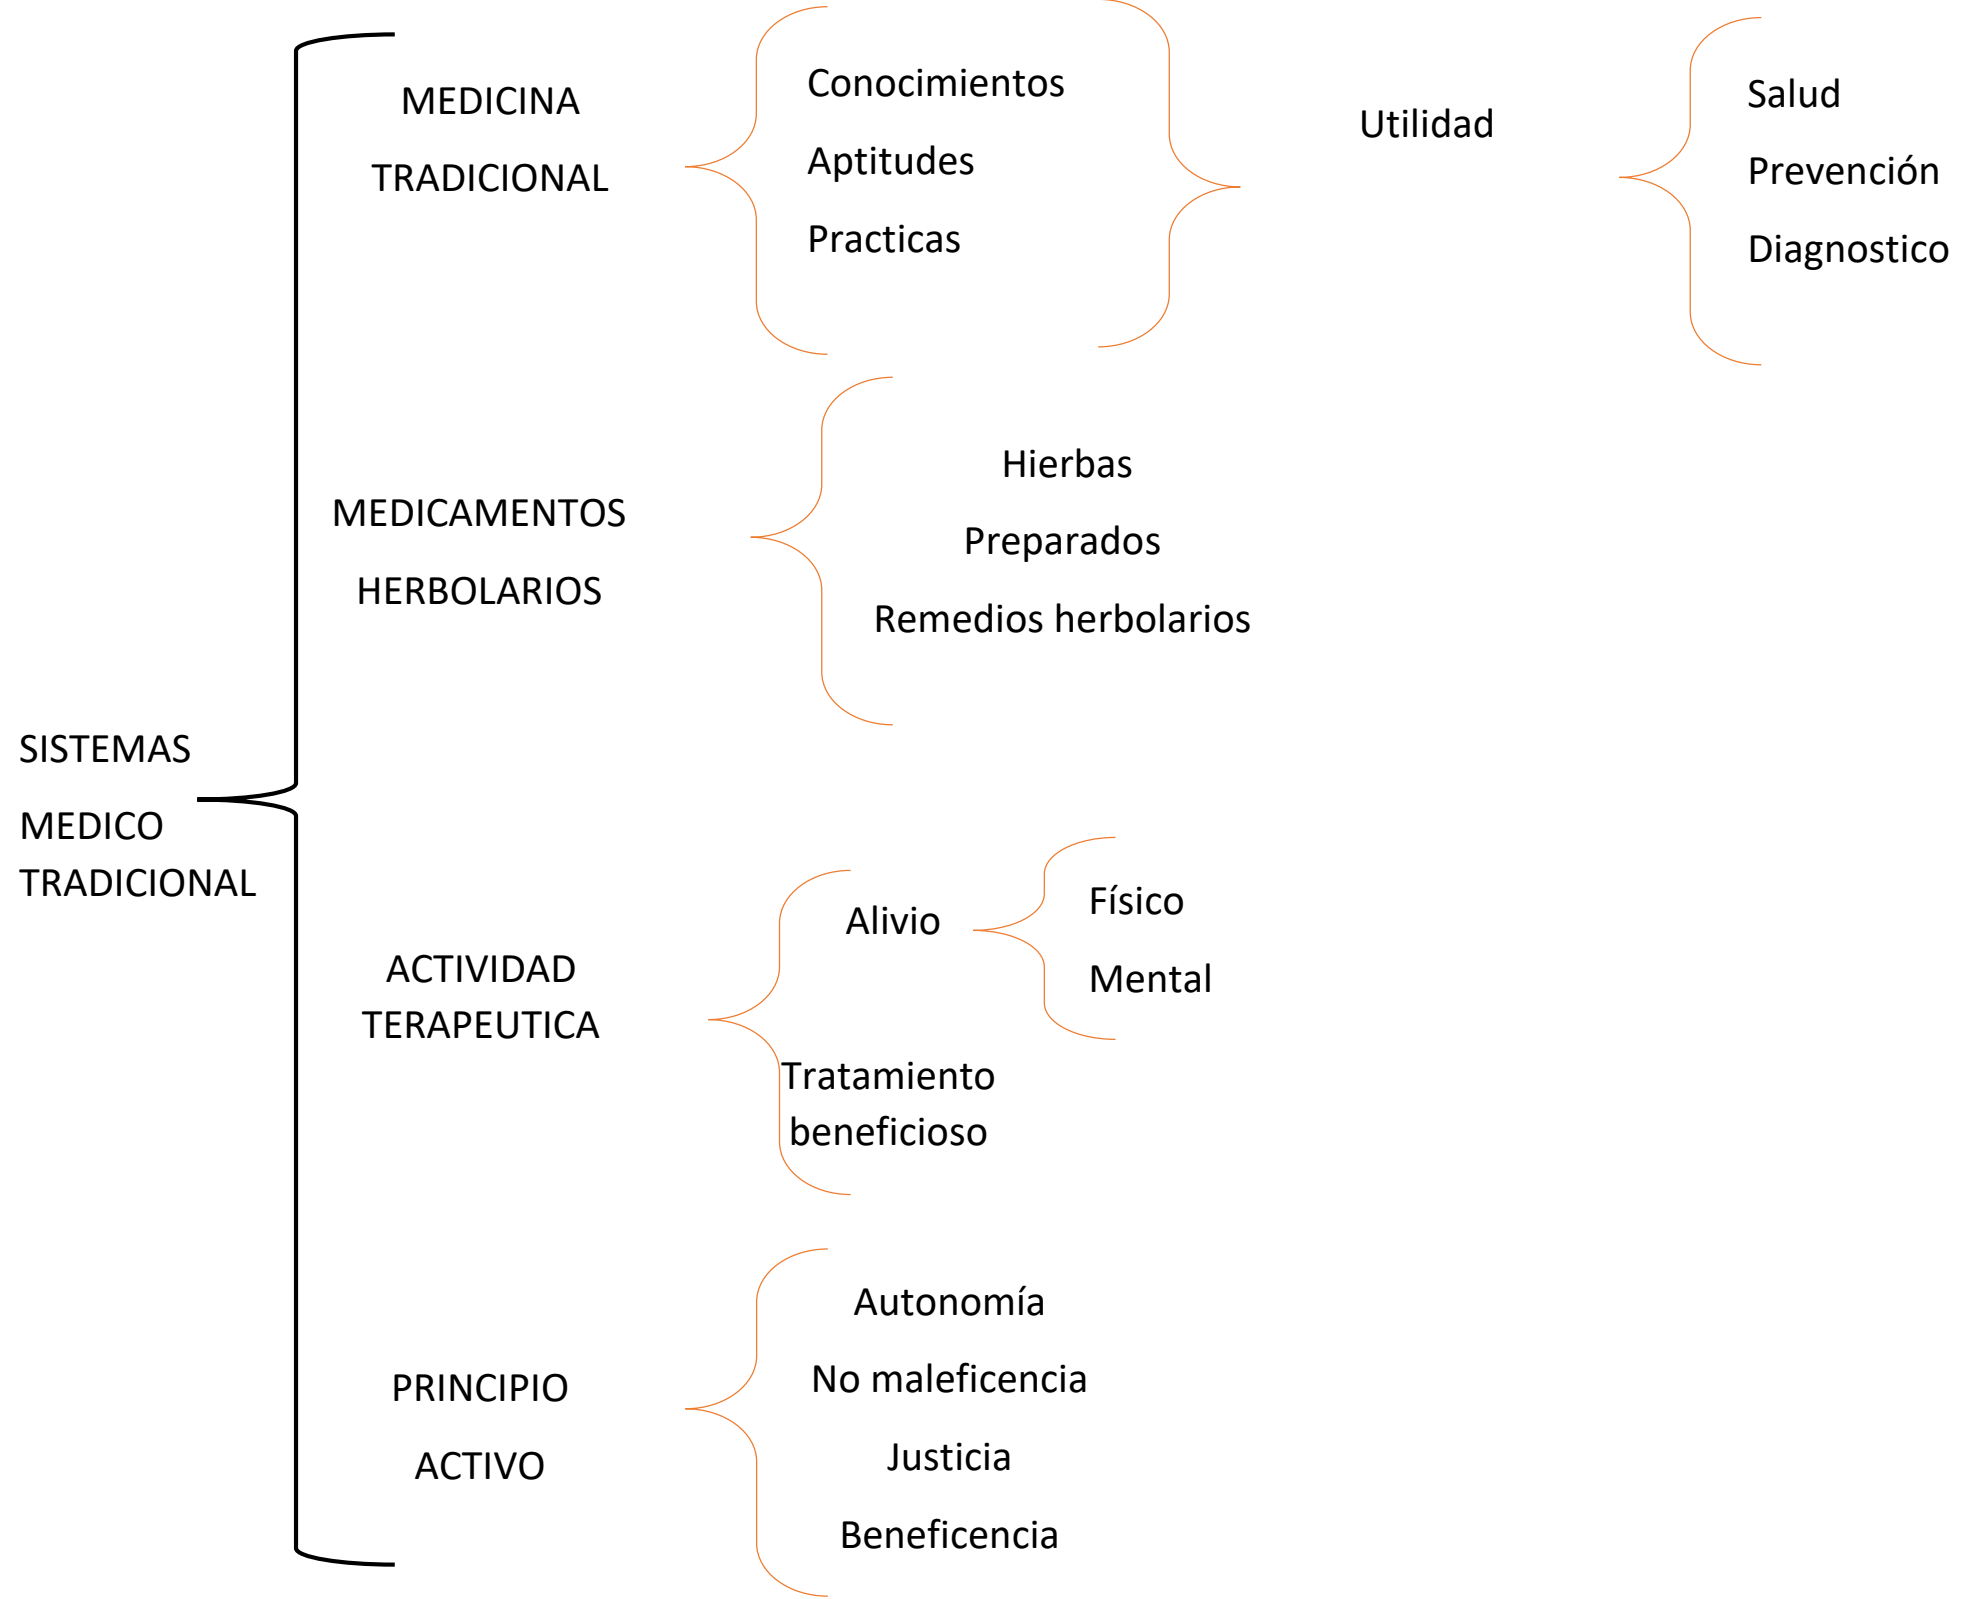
SISTEMAS

MEDICO TRADICIONAL

MEDICINA

TRADICIONAL

Conocimientos

Aptitudes

Practicas

Utilidad

Salud

Prevención

Diagnostico

MEDICAMENTOS

HERBOLARIOS

Hierbas

Preparados

Remedios herbolarios

ACTIVIDAD TERAPEUTICA

Alivio

Físico

Mental

Tratamiento beneficioso

PRINCIPIO

ACTIVO

Autonomía

No maleficencia

Justicia

Beneficencia